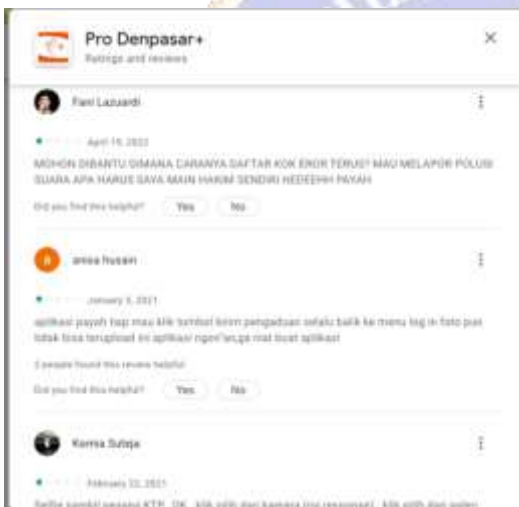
Pro Denpasar+
Ratings and reviews

Fani Lazuardi

April 19, 2022

MOHON DIBANTU DIMANA CARANYA DAFTAR KOK EROR TERUS? MAU MELAPOR POLUSI SUARA APA HARUS SAYA MAIN HAKIM SENDIRI HEDEEHH PAYAH

Did you find this helpful? Yes No

A

anisa husain

January 3, 2021

aplikasi payah tiap mau klik tombol kirim pengaduan selalu balik ke menu log in foto pun tidak bisa terupload ini aplikasi ngeri'iega mal buat aplikasi

2 people found this review helpful

Did you find this helpful? Yes No

Komia Suteja

February 22, 2021

Selfie sambil pegang KTP.. OK.. klik pilih dari kamera (no response).. klik pilih dari galeri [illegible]